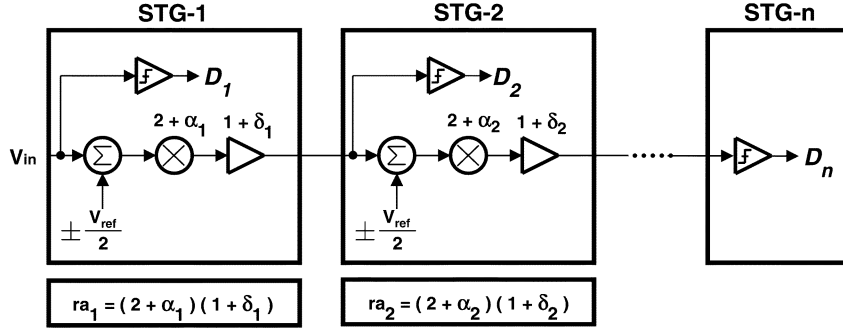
STG-1

STG-2

STG-n

$D_1$

$2 + \alpha_1$ $1 + \delta_1$

$V_{in}$

$\Sigma$

$\pm \frac{V_{ref}}{2}$

$D_2$

$2 + \alpha_2$ $1 + \delta_2$

$\Sigma$

$\pm \frac{V_{ref}}{2}$

$D_n$

$ra_1 = (2 + \alpha_1)(1 + \delta_1)$

$ra_2 = (2 + \alpha_2)(1 + \delta_2)$